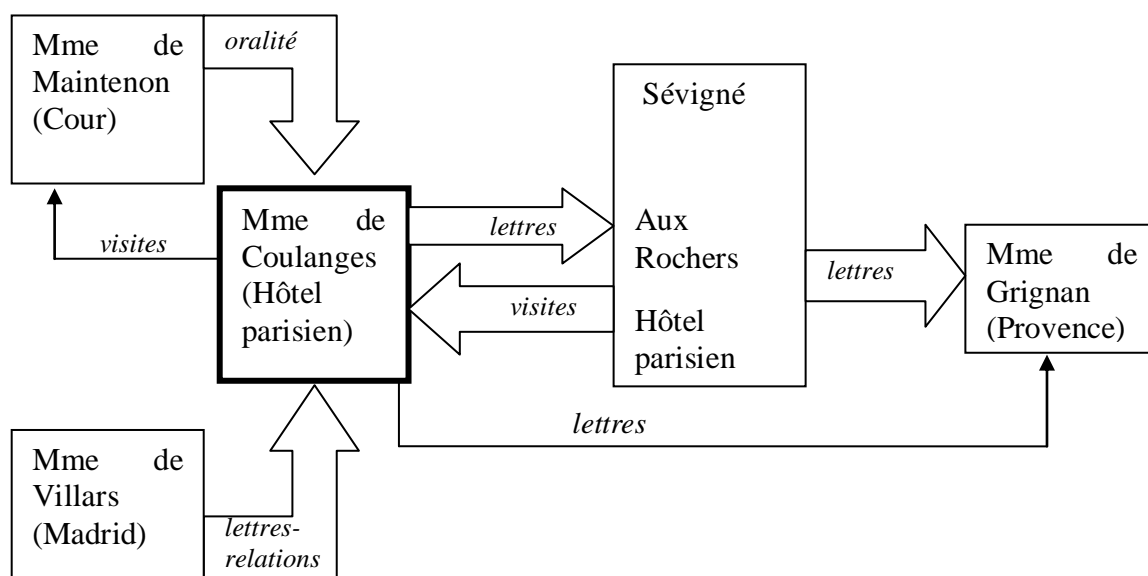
Mme de Maintenon (Cour)

oralité

Sévigné

Aux Rochers

Hôtel parisien

visites

Mme de Coulanges (Hôtel parisien)

lettres

visites

lettres

Mme de Grignan (Provence)

lettres

Mme de Villars (Madrid)

lettres-relations